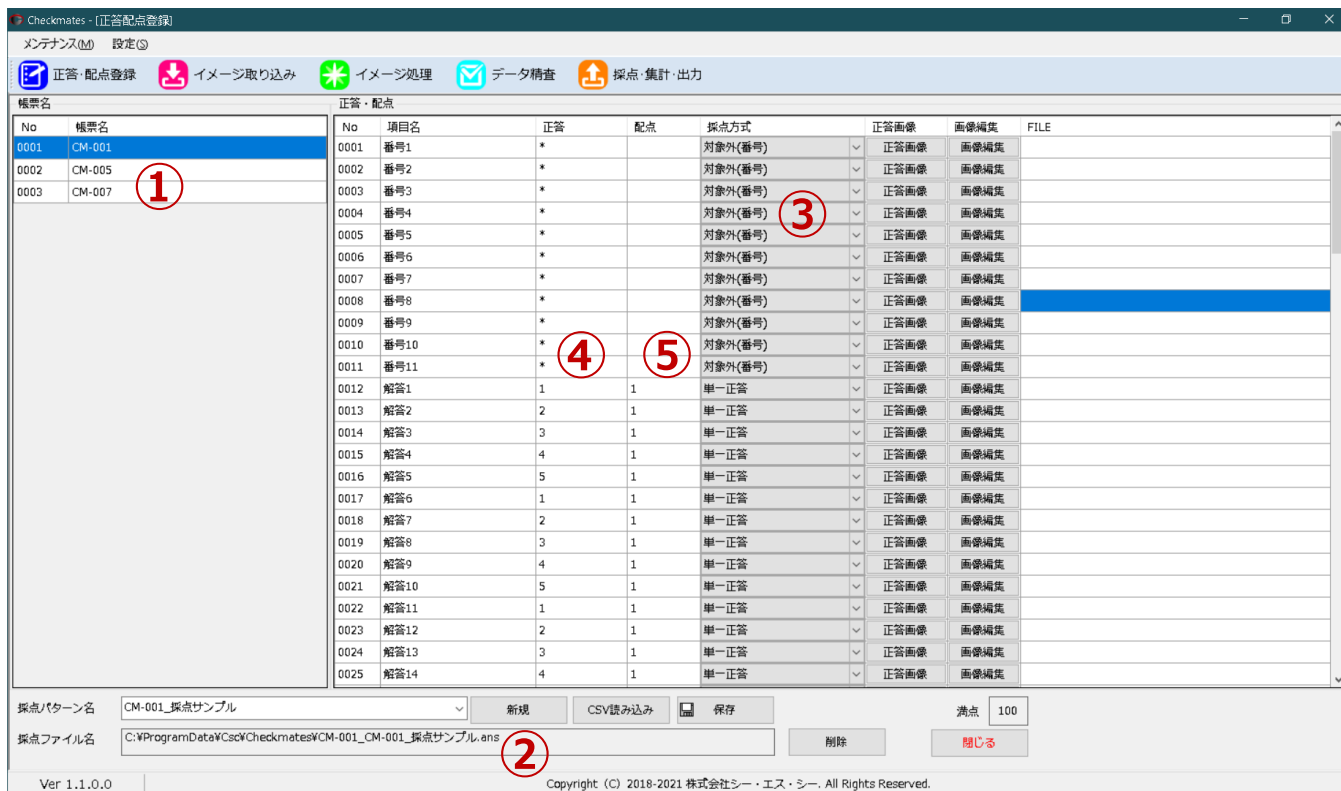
Checkmates - [正答配点登録]

メンテナンス(M) 設定(S)

正答・配点登録 イメージ取り込み イメージ処理 データ精査 採点・集計・出力

帳票名

| No | 帳票名 |
|---|---|
| 0001 | CM-001 |
| 0002 | CM-005 |
| 0003 | CM-007 |

①

正答・配点

| No | 項目名 | 正答 | 配点 | 採点方式 | 正答画像 | 画像編集 | FILE |
|---|---|---|---|---|---|---|---|
| 0001 | 番号1 | * | | 対象外(番号) | 正答画像 | 画像編集 | |
| 0002 | 番号2 | * | | 対象外(番号) | 正答画像 | 画像編集 | |
| 0003 | 番号3 | * | | 対象外(番号) | 正答画像 | 画像編集 | |
| 0004 | 番号4 | * | | 対象外(番号) | 正答画像 | 画像編集 | |
| 0005 | 番号5 | * | | 対象外(番号) | 正答画像 | 画像編集 | |
| 0006 | 番号6 | * | | 対象外(番号) | 正答画像 | 画像編集 | |
| 0007 | 番号7 | * | | 対象外(番号) | 正答画像 | 画像編集 | |
| 0008 | 番号8 | * | | 対象外(番号) | 正答画像 | 画像編集 | |
| 0009 | 番号9 | * | | 対象外(番号) | 正答画像 | 画像編集 | |
| 0010 | 番号10 | * | | 対象外(番号) | 正答画像 | 画像編集 | |
| 0011 | 番号11 | * | | 対象外(番号) | 正答画像 | 画像編集 | |
| 0012 | 解答1 | 1 | 1 | 単一正答 | 正答画像 | 画像編集 | |
| 0013 | 解答2 | 2 | 1 | 単一正答 | 正答画像 | 画像編集 | |
| 0014 | 解答3 | 3 | 1 | 単一正答 | 正答画像 | 画像編集 | |
| 0015 | 解答4 | 4 | 1 | 単一正答 | 正答画像 | 画像編集 | |
| 0016 | 解答5 | 5 | 1 | 単一正答 | 正答画像 | 画像編集 | |
| 0017 | 解答6 | 1 | 1 | 単一正答 | 正答画像 | 画像編集 | |
| 0018 | 解答7 | 2 | 1 | 単一正答 | 正答画像 | 画像編集 | |
| 0019 | 解答8 | 3 | 1 | 単一正答 | 正答画像 | 画像編集 | |
| 0020 | 解答9 | 4 | 1 | 単一正答 | 正答画像 | 画像編集 | |
| 0021 | 解答10 | 5 | 1 | 単一正答 | 正答画像 | 画像編集 | |
| 0022 | 解答11 | 1 | 1 | 単一正答 | 正答画像 | 画像編集 | |
| 0023 | 解答12 | 2 | 1 | 単一正答 | 正答画像 | 画像編集 | |
| 0024 | 解答13 | 3 | 1 | 単一正答 | 正答画像 | 画像編集 | |
| 0025 | 解答14 | 4 | 1 | 単一正答 | 正答画像 | 画像編集 | |

③ ④ ⑤

採点パターン名 CM-001_採点サンプル 新規 CSV読み込み 保存 満点 100

採点ファイル名 C:¥ProgramData¥Csc¥Checkmates¥CM-001_CM-001_採点サンプル.ans 削除 閉じる

②

Ver 1.1.0.0 Copyright (C) 2018-2021 株式会社シー・エス・シー. All Rights Reserved.